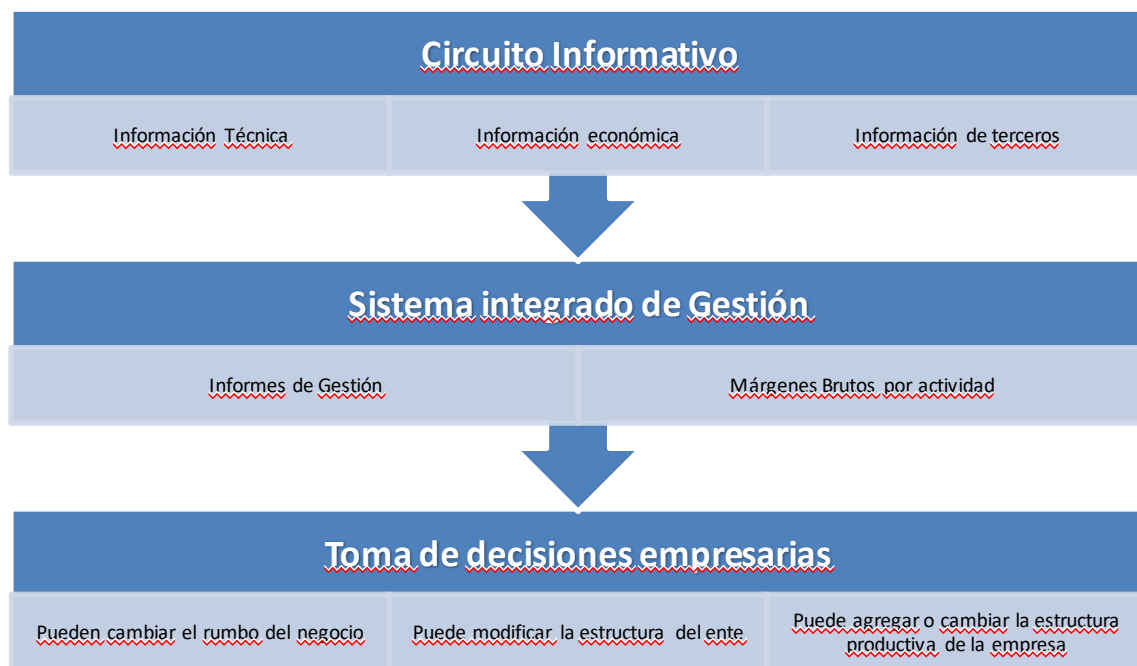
Circuito Informativo

Información Técnica

Información económica

Información de terceros

Sistema integrado de Gestión

Informes de Gestión

Márgenes Brutos por actividad

Toma de decisiones empresarias

Pueden cambiar el rumbo del negocio

Puede modificar la estructura del ente

Puede agregar o cambiar la estructura productiva de la empresa